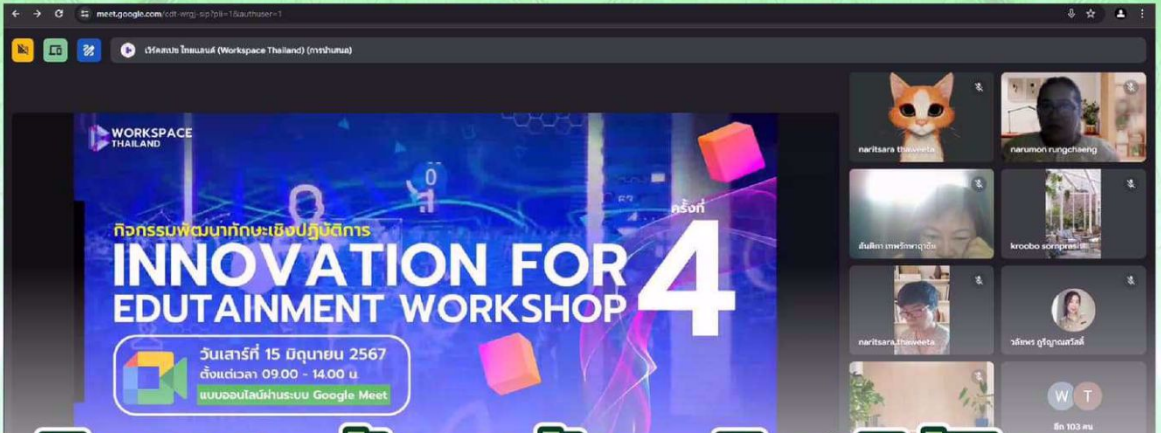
meet.google.com/cdt-wrgj-sip?pli=1&authuser=1

เวิร์คสเปซ ไทยแลนด์ (Workspace Thailand) (การนำเสนอ)

WORKSPACE THAILAND

กิจกรรมพัฒนาทักษะเชิงปฏิบัติการ

INNOVATION FOR EDUTAINMENT WORKSHOP

ครั้งที่ 4

วันเสาร์ที่ 15 มิถุนายน 2567
ตั้งแต่เวลา 09.00 - 14.00 น.
แบบออนไลน์ผ่านระบบ Google Meet

naritsara thaweeta

narumon rungchaeng

อันฑิกา เทพรักษาฤาชัย

kroobo somprasi

naritsara thaweeta

วลัยพร ภูริญญาณสวัสดิ์

W T

อีก 103 คน